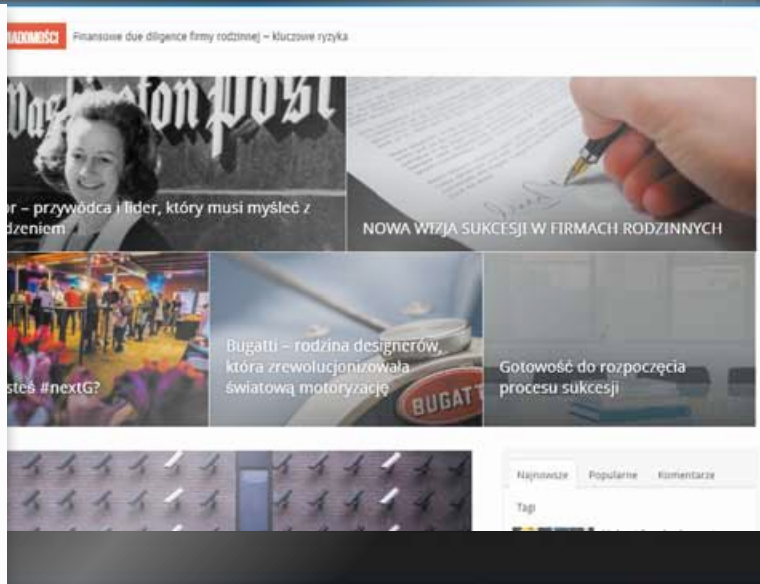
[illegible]ADOMOŚCI Finansowe due diligence firmy rodzinnej – kluczowe ryzyka

Was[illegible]ton Post

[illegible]or – przywódca i lider, który musi myśleć z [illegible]dzeniem

NOWA WIZJA SUKCESJI W FIRMACH RODZINNYCH

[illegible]steś #nextG?

Bugatti – rodzina designerów, która zrewolucjonizowała światową motoryzację

BUGATT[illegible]

Gotowość do rozpoczęcia procesu sukcesji

Najnowsze Popularne Komentarze

Tagi